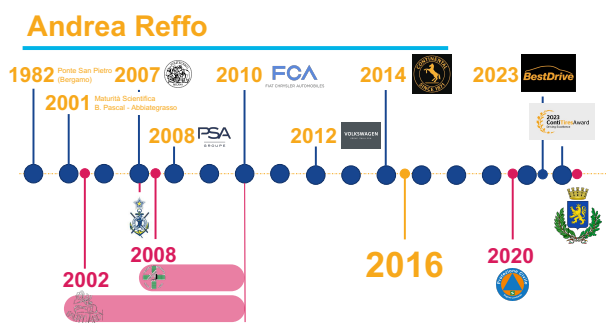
Andrea Reffo

1982 Ponte San Pietro (Bergamo)

2001 Maturità Scientifica B. Pascal - Abbiategrasso

2007

2008 PSA GROUPE

2010 FCA FIAT CHRYSLER AUTOMOBILES

2012 VOLKSWAGEN

2014 CONTINENTAL SINCE 1871

2016

2020

2023 BestDrive

2023 ContiDriveAward

2002

2008